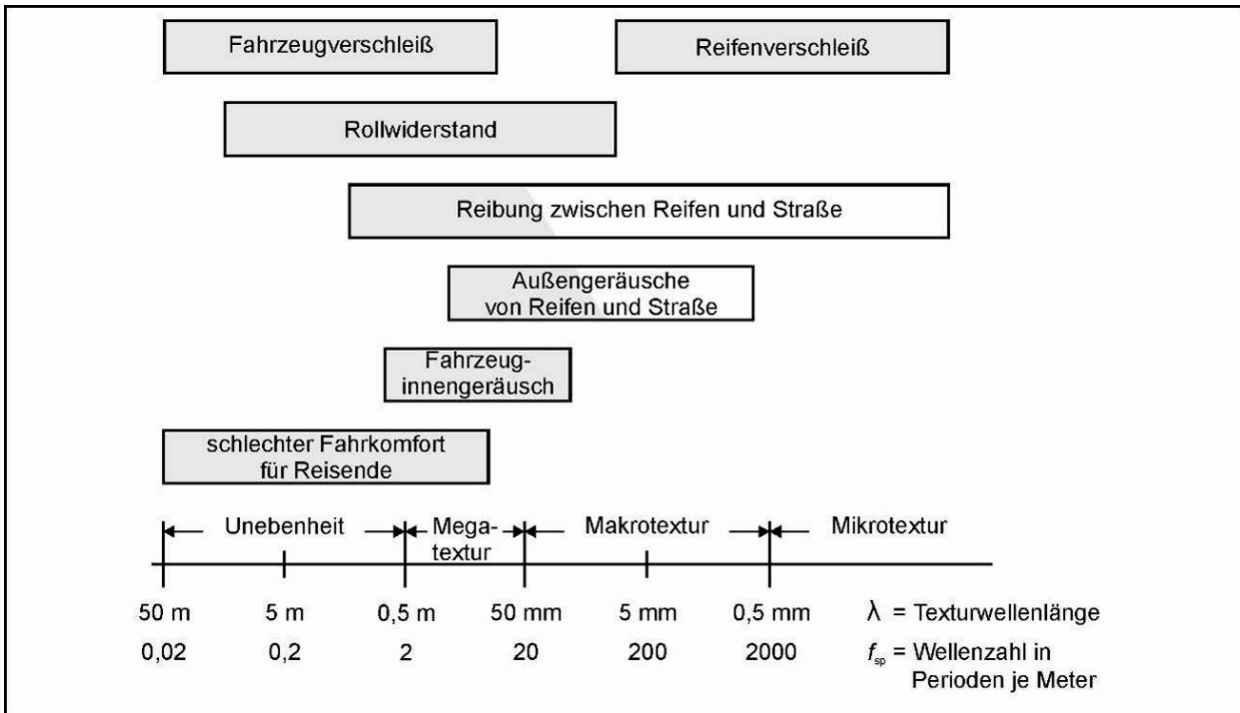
Fahrzeugverschleiß

Reifenverschleiß

Rollwiderstand

Reibung zwischen Reifen und Straße

Außengeräusche von Reifen und Straße

Fahrzeuginnengeräusch

schlechter Fahrkomfort für Reisende

Unebenheit

Megatextur

Makrotextur

Mikrotextur

50 m 5 m 0,5 m 50 mm 5 mm 0,5 mm $\lambda$ = Texturwellenlänge

0,02 0,2 2 20 200 2000 $f_{sp}$ = Wellenzahl in Perioden je Meter